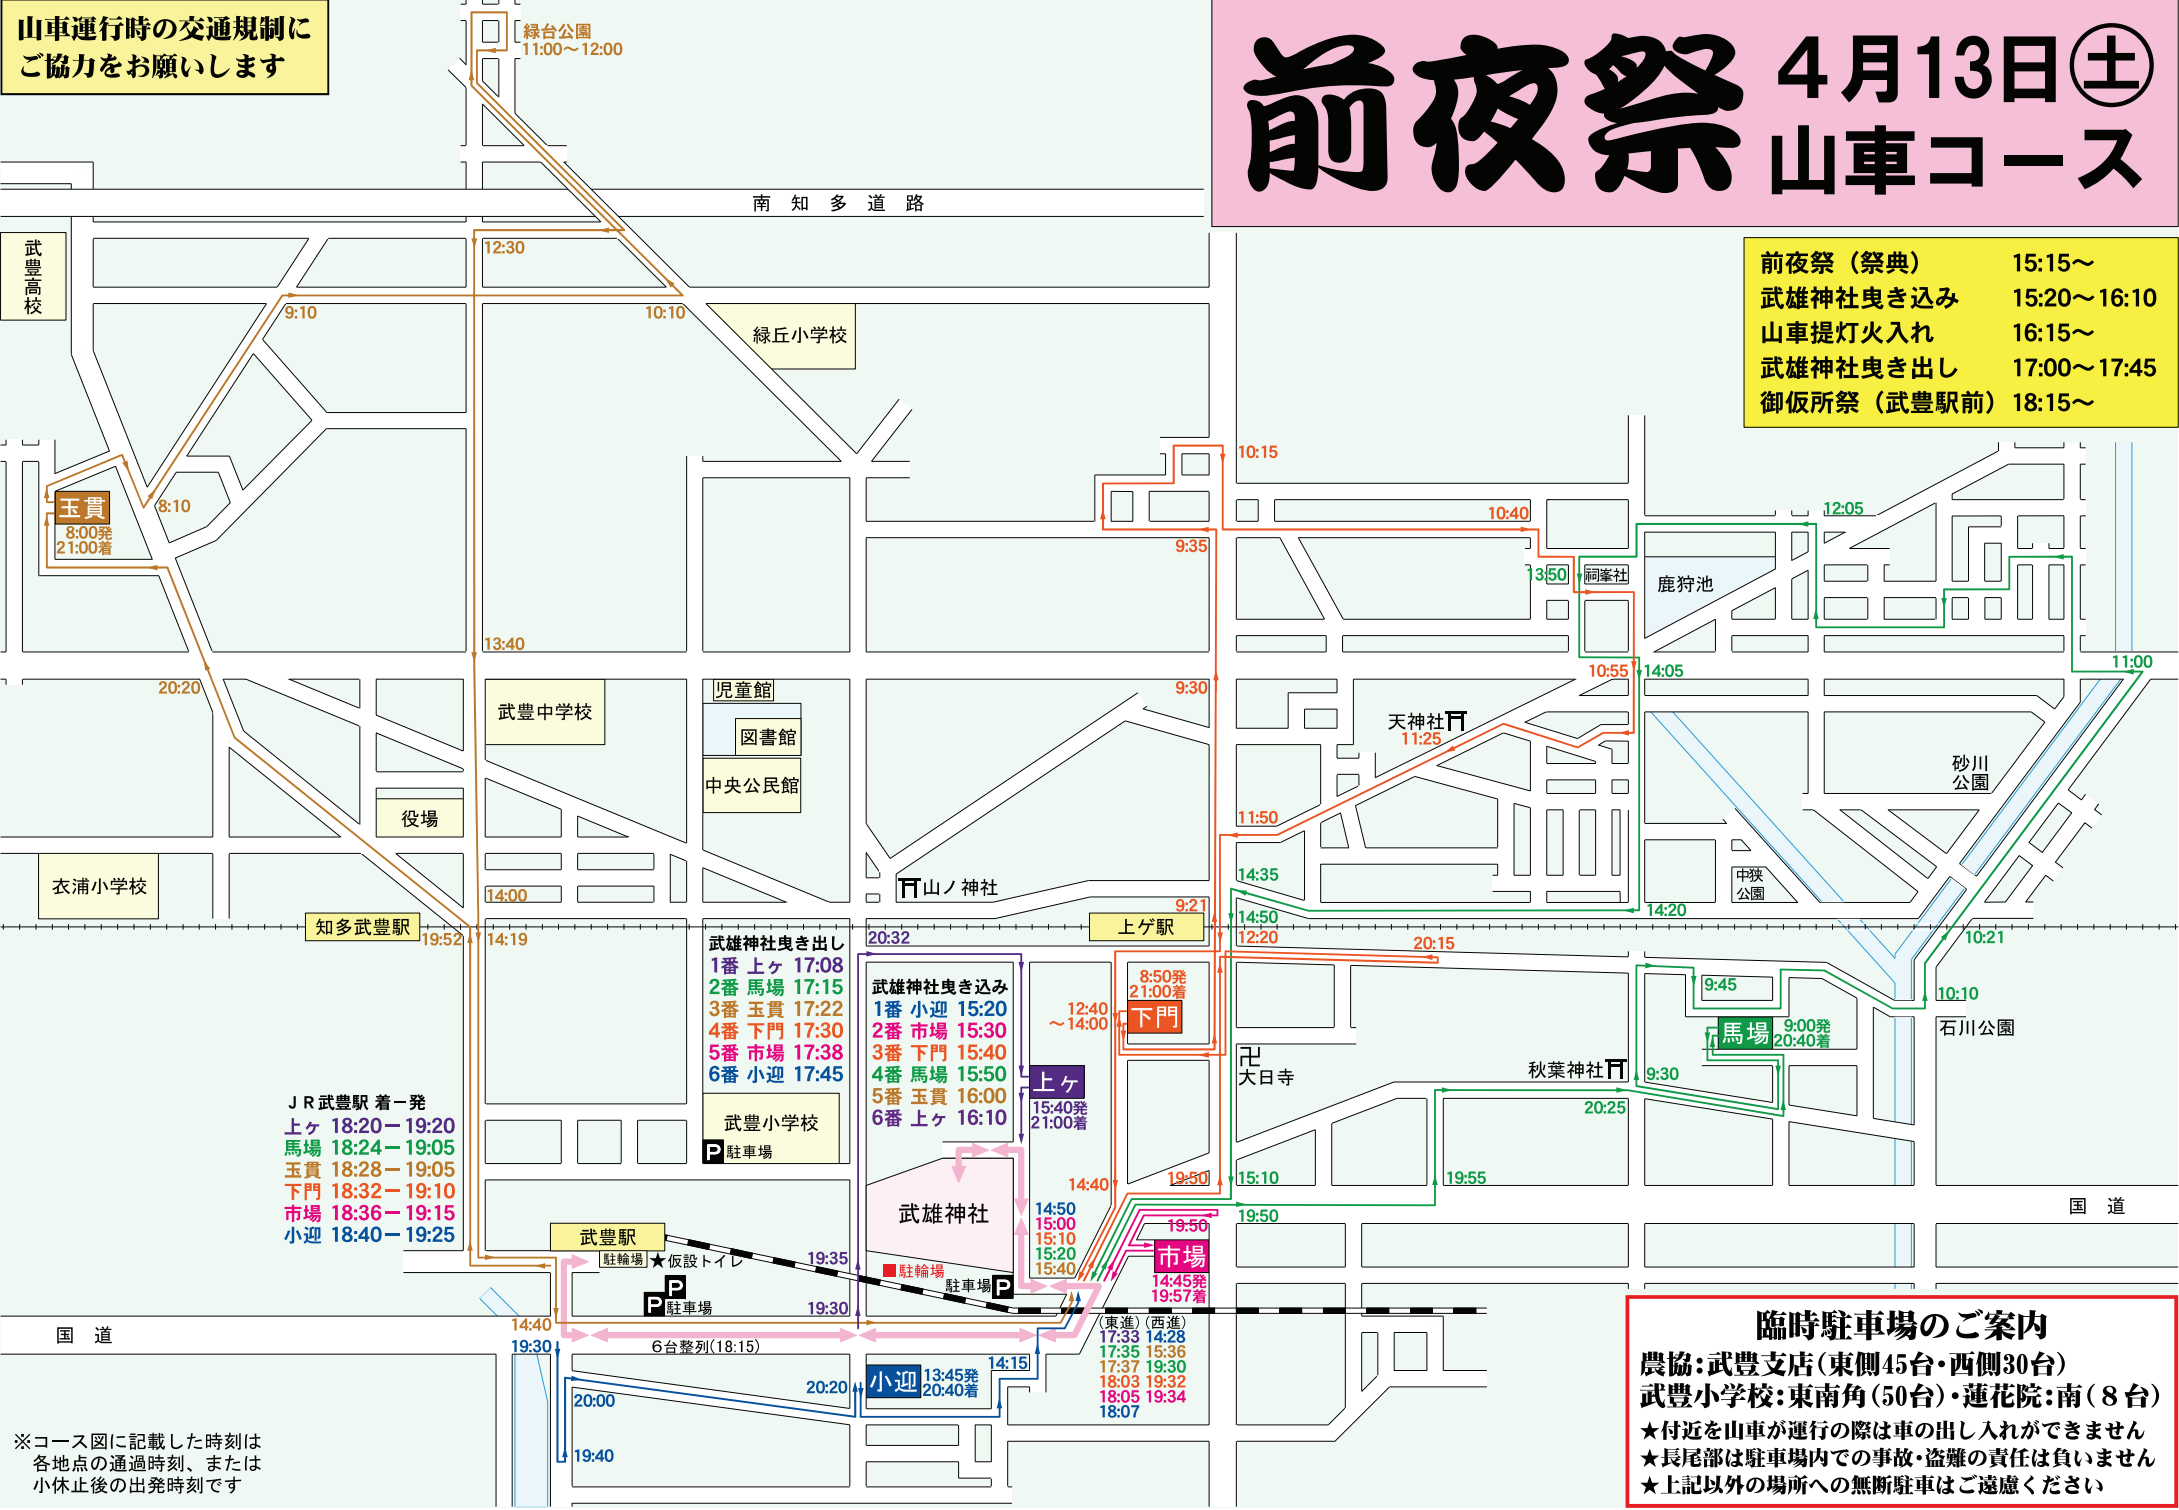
山車運行時の交通規制にご協力をお願いします

前夜祭 4月13日㊏ 山車コース

| 前夜祭（祭典） | 15:15～ |
|---|---|
| 武雄神社曳き込み | 15:20～16:10 |
| 山車提灯火入れ | 16:15～ |
| 武雄神社曳き出し | 17:00～17:45 |
| 御仮所祭（武豊駅前） | 18:15～ |

緑台公園 11:00～12:00

南 知 多 道 路

武豊高校

12:30
9:10
10:10
緑丘小学校
玉貫 8:00発 21:00着
8:10
13:40
20:20
武豊中学校
児童館
図書館
中央公民館
役場
衣浦小学校
14:00
山ノ神社
知多武豊駅
19:52
14:19
20:32
上ゲ駅
9:21
10:15
10:40
9:35
9:30
12:05
13:50
祠峯社
鹿狩池
11:00
10:55
14:05
天神社
11:25
砂川公園
11:50
14:35
14:50
12:20
中狭公園
14:20
20:15
10:21
10:10
9:45
馬場 9:00発 20:40着
石川公園
秋葉神社
9:30
20:25
大日寺
8:50発 21:00着
下門
12:40 ～14:00

武雄神社曳き出し
1番 上ヶ 17:08
2番 馬場 17:15
3番 玉貫 17:22
4番 下門 17:30
5番 市場 17:38
6番 小迎 17:45

武雄神社曳き込み
1番 小迎 15:20
2番 市場 15:30
3番 下門 15:40
4番 馬場 15:50
5番 玉貫 16:00
6番 上ヶ 16:10

上ヶ 15:40発 21:00着

ＪＲ武豊駅 着ー発
上ヶ 18:20ー19:20
馬場 18:24ー19:05
玉貫 18:28ー19:05
下門 18:32ー19:10
市場 18:36ー19:15
小迎 18:40ー19:25

武豊小学校
駐車場
武雄神社
14:40
19:50
15:10
19:55
19:50
19:50
市場 14:45発 19:57着
14:50
15:00
15:10
15:20
15:40
武豊駅
駐輪場
★仮設トイレ
19:35
駐輪場
駐車場
駐車場
19:30
国 道
14:40
19:30
6台整列(18:15)
20:00
20:20
小迎 13:45発 20:40着
14:15
19:40
(東進) (西進)
17:33 14:28
17:35 15:36
17:37 19:30
18:03 19:32
18:05 19:34
18:07
国 道

※コース図に記載した時刻は各地点の通過時刻、または小休止後の出発時刻です

臨時駐車場のご案内
農協:武豊支店(東側45台・西側30台)
武豊小学校:東南角(50台)・蓮花院:南(8台)
★付近を山車が運行の際は車の出し入れができません
★長尾部は駐車場内での事故・盗難の責任は負いません
★上記以外の場所への無断駐車はご遠慮ください